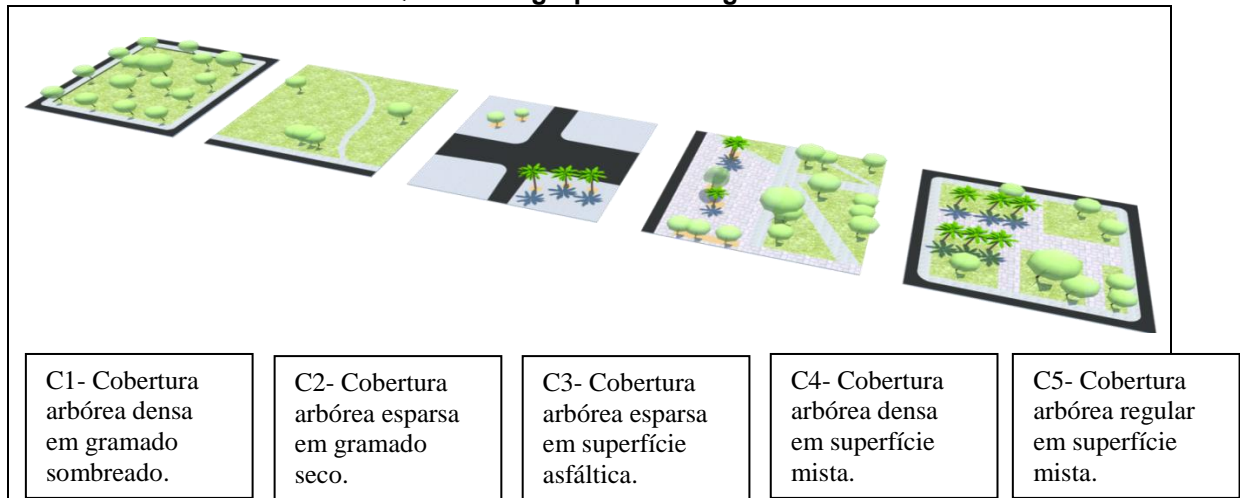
C1- Cobertura arbórea densa em gramado sombreado.

C2- Cobertura arbórea esparsa em gramado seco.

C3- Cobertura arbórea esparsa em superfície asfáltica.

C4- Cobertura arbórea densa em superfície mista.

C5- Cobertura arbórea regular em superfície mista.